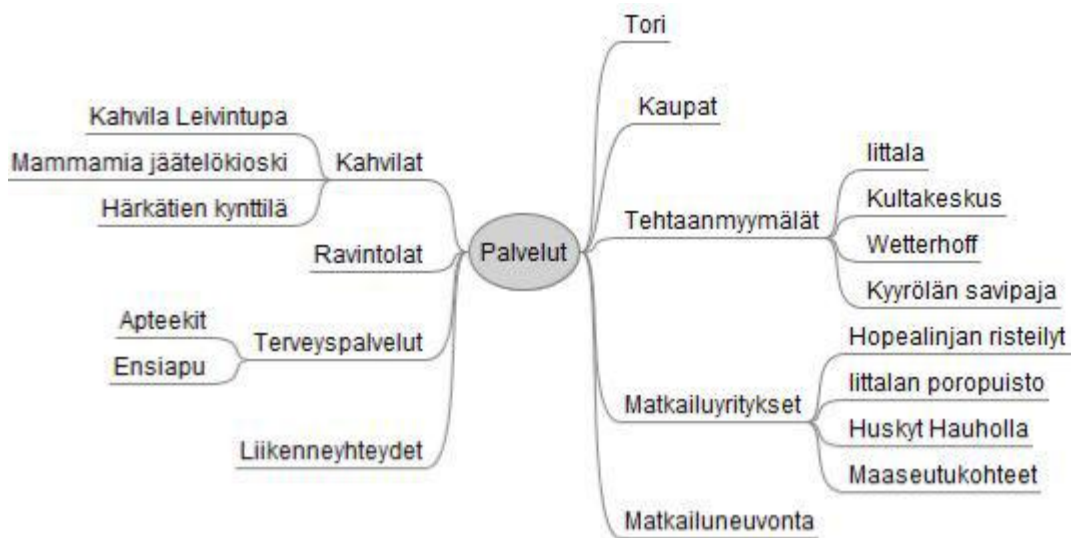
Palvelut

Kahvilat
Kahvila Leivintupa
Mammamia jäätelökioski
Härkätien kynttilä

Ravintolat

Terveyspalvelut
Apteekit
Ensiapu

Liikenneyhteydet

Tori

Kaupat

Tehtaanmyymälät
Iittala
Kultakeskus
Wetterhoff
Kyyrölän savipaja

Matkailuyritykset
Hopealinjan risteilyt
Iittalan poropuisto
Huskyt Hauholla
Maaseutukohteet

Matkailuneuvonta